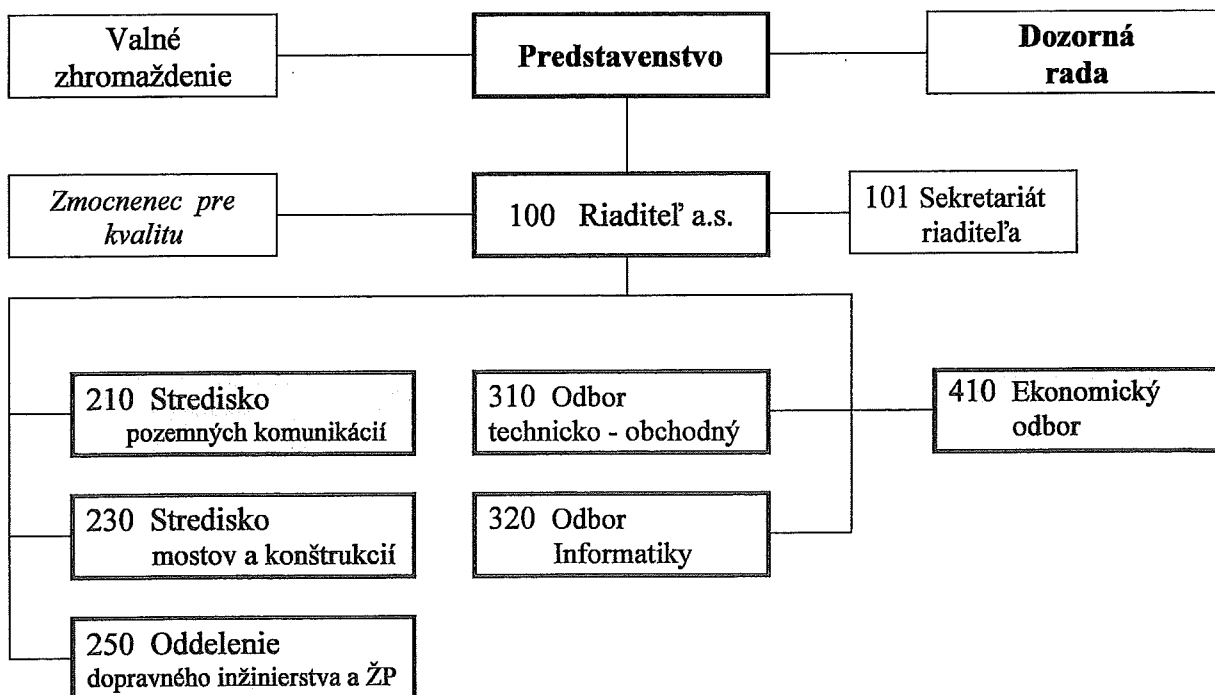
Valné zhromaždenie

**Predstavenstvo**

**Dozorná rada**

*Zmocnenec pre kvalitu*

100 Riaditeľ a.s.

101 Sekretariát riaditeľa

210 Stredisko pozemných komunikácií

310 Odbor technicko - obchodný

410 Ekonomický odbor

230 Stredisko mostov a konštrukcií

320 Odbor Informatiky

250 Oddelenie dopravného inžinierstva a ŽP